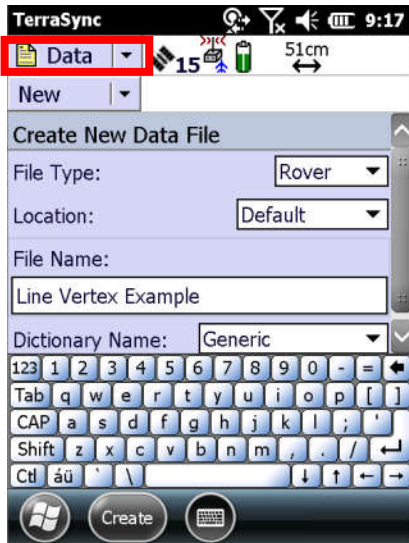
TerraSync 9:17

Data 15 51cm

New

Create New Data File

File Type: Rover

Location: Default

File Name:

Line Vertex Example

Dictionary Name: Generic

123 1 2 3 4 5 6 7 8 9 0 - =
Tab q w e r t y u i o p [ ]
CAP a s d f g h j k l ; '
Shift z x c v b n m , . /
Ctl áü ` \

Create